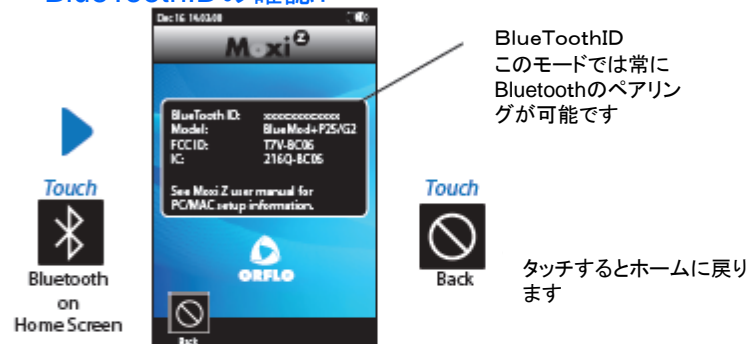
BlueToothIDの確認!

Dec 16 14:03:08

Moxi Z

BlueTooth ID: xxxxxxxxxxxx
Model: BlueMod+P25/G2
FCC ID: T7V-BC06
IC: 216Q-BC06

See Moxi Z user manual for PC/MAC setup information.

ORFLO

Back

BlueToothID
このモードでは常にBluetoothのペアリングが可能です

Touch

Bluetooth on Home Screen

Touch

Back

タッチするとホームに戻ります